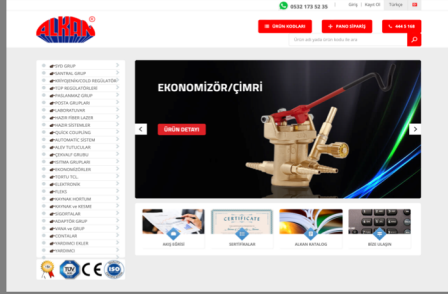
ALKAN ®

0532 173 52 36

Giriş | Kayıt Ol | Türkçe

ÜRÜN KODLARI | PANO SİPARİŞ | 444 5 168

Ürün adı yada ürün kodu ile ara

KAYNAK GRUP
MANYETİK GRUP
KRİYOJENİK/COLD REGÜLATÖR
TÜP REGÜLATÖRLERİ
PASLANMAZ GRUP
POSTA GRUPLARI
LABORATUVAR
HAZIR FİBER LAZER
HAZIR SİSTEMLER
QUICK COUPLING
AUTOMATIC SİSTEM
VALF TUTUCULAR
ÇEKVALF GRUBU
KESME GRUPLARI
EKONOMİZÖRLER
TORÇ TCL
ELEKTRONİK
FLEKS
KAYNAK HORTUM
KAYNAK ve KESME
SIZDIRTALAR
ADAPTÖR GRUP
HAVA ve GRUP
CONTALAR
HAMDEMİCİ EKLER
HAMDEMİCİ

EKONOMİZÖR/ÇİMRİ

ÜRÜN DETAYI

BAŞ KÖRGE | SERTİFİKALAR | ALKAN KATALOG | BİZE ULAŞIN

CE | ISO